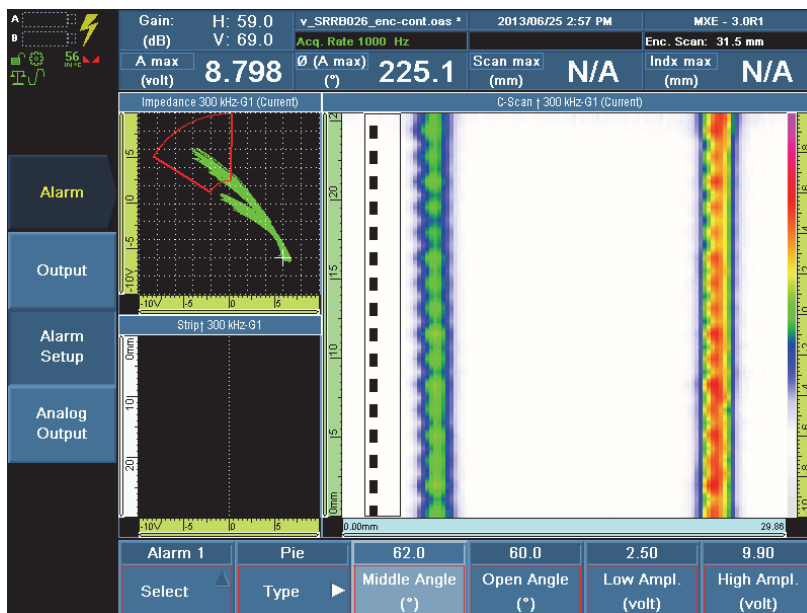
A
B
56

Gain: (dB) H: 59.0 V: 69.0
v_SRRB026_enc-cont.oas *
Acq. Rate 1000 Hz
2013/06/25 2:57 PM
MXE - 3.0R1
Enc. Scan: 31.5 mm

A max (volt) 8.798
Ø (A max) (°) 225.1
Scan max (mm) N/A
Indx max (mm) N/A

Impedance 300 kHz-G1 (Current)
C-Scan ↑ 300 kHz-G1 (Current)

5
0
-5
-10V
-10V -5 0 5

Strip↑ 300 kHz-G1
0mm
10
20
-10V -5 0 5

20
15
10
5
0mm
0.00mm
29.86

Alarm
Output
Alarm Setup
Analog Output

Alarm 1 | Pie | 62.0 | 60.0 | 2.50 | 9.90
Select | Type | Middle Angle (°) | Open Angle (°) | Low Ampl. (volt) | High Ampl. (volt)